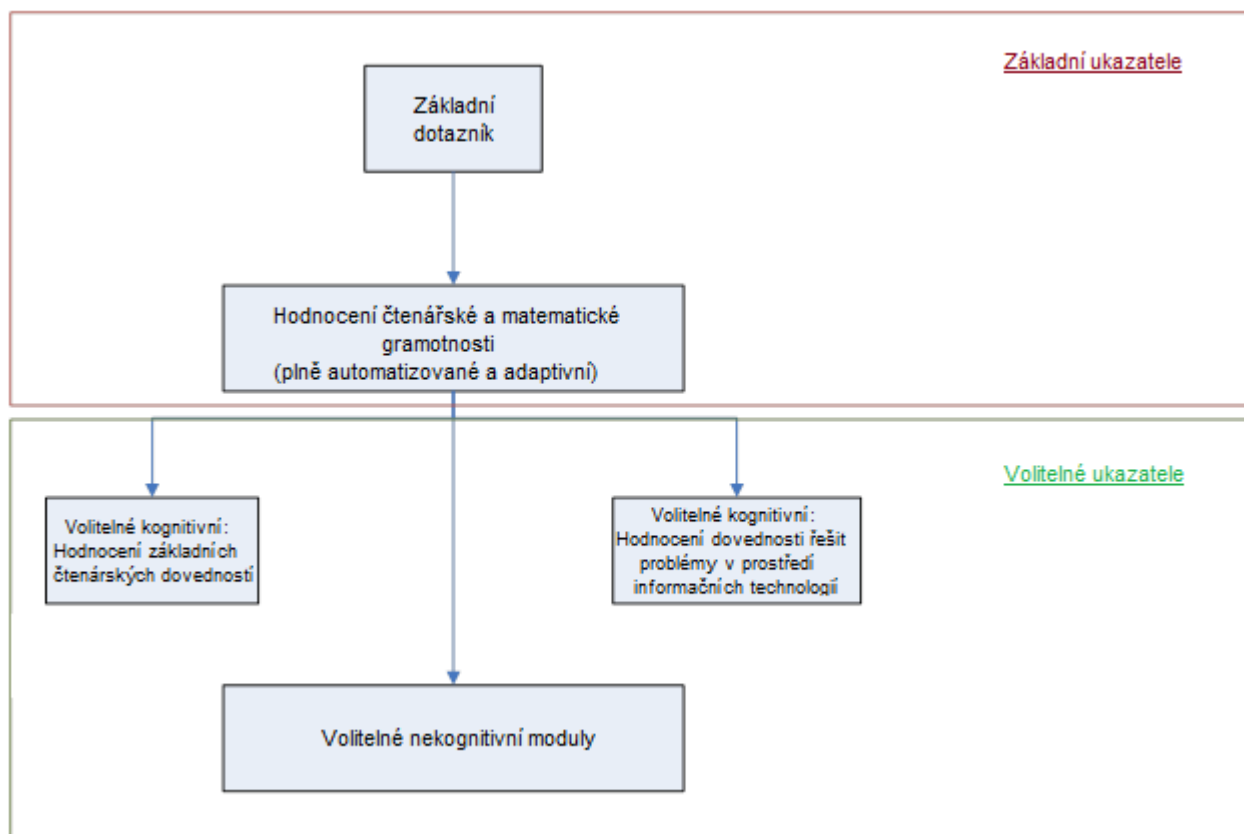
Základní ukazatele

Základní dotazník

Hodnocení čtenářské a matematické gramotnosti
(plně automatizované a adaptivní)

Volitelné ukazatele

Volitelné kognitivní: Hodnocení základních čtenárských dovedností

Volitelné kognitivní: Hodnocení dovednosti řešit problémy v prostředí informačních technologií

Volitelné nekognitivní moduly